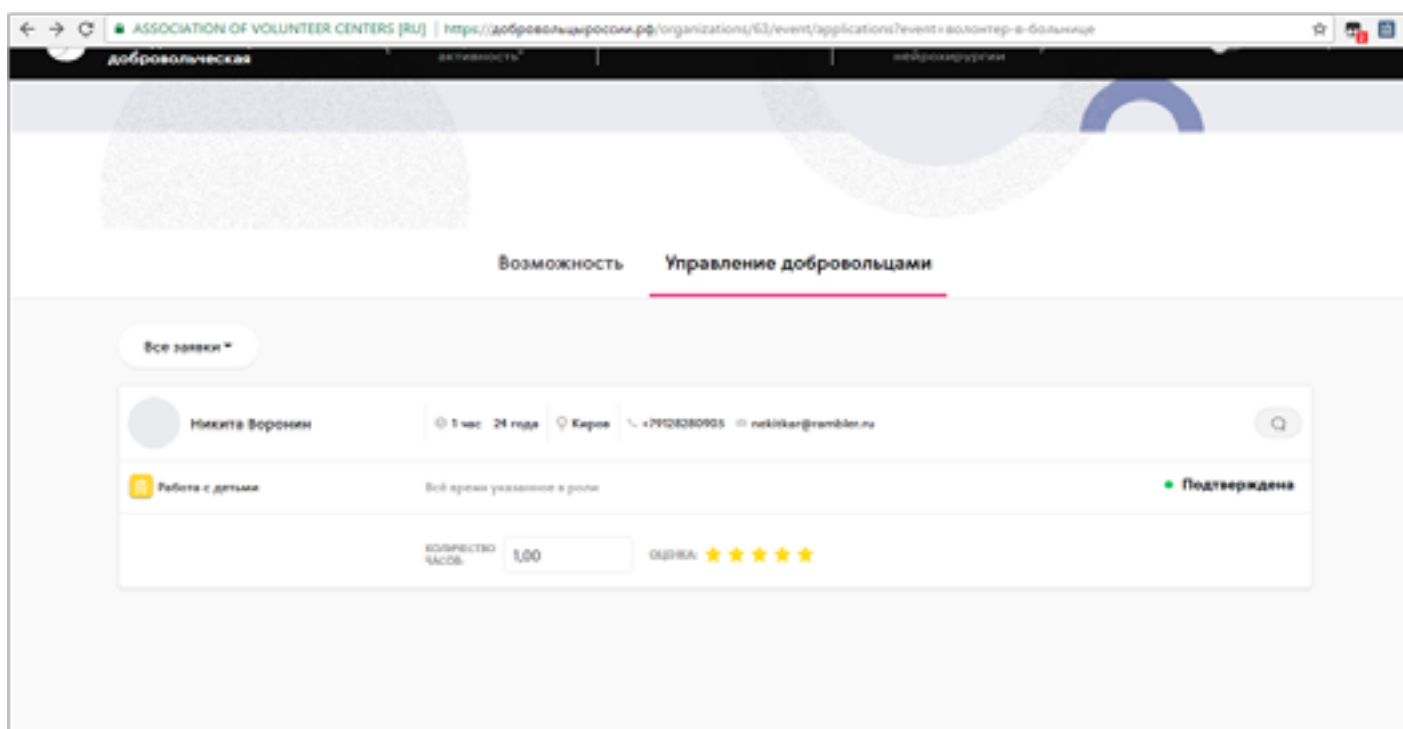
ASSOCIATION OF VOLUNTEER CENTERS [RU] | https://добровольцыроссии.рф/organizations/63/event/applications?event=волонтер-в-больнице

добровольческая

активность"

нейрохирургии

Возможность

Управление добровольцами

Все заявки

Никита Воронин

1 час 24 года

Киров

+79128280905

nekitkar@rambler.ru

Работа с детьми

Всё время указанное в роли

Подтверждена

КОЛИЧЕСТВО ЧАСОВ

1,00

ОЦЕНКА: